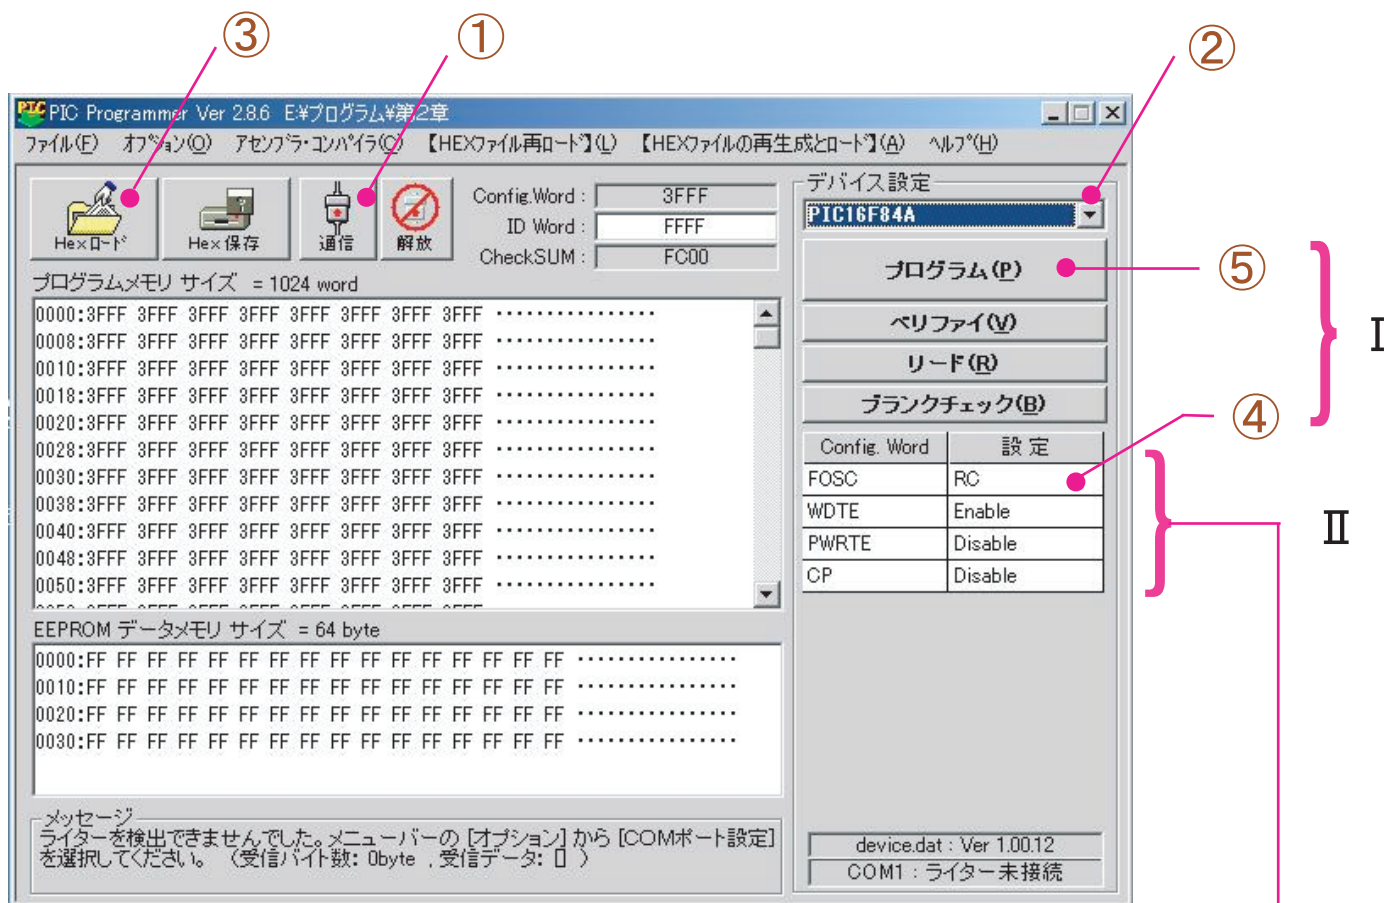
③ ① ②

PIC Programmer Ver 2.8.6 E:¥プログラム¥第2章

ファイル(F) オプション(O) アセンブラ・コンパイラ(C) 【HEXファイル再ロード】(L) 【HEXファイルの再生成とロード】(A) ヘルプ(H)

Hexロード Hex保存 通信 解放

Config.Word : 3FFF
ID Word : FFFF
CheckSUM : FC00

デバイス設定
PIC16F84A

プログラムメモリ サイズ = 1024 word

0000:3FFF 3FFF 3FFF 3FFF 3FFF 3FFF 3FFF 3FFF ................
0008:3FFF 3FFF 3FFF 3FFF 3FFF 3FFF 3FFF 3FFF ................
0010:3FFF 3FFF 3FFF 3FFF 3FFF 3FFF 3FFF 3FFF ................
0018:3FFF 3FFF 3FFF 3FFF 3FFF 3FFF 3FFF 3FFF ................
0020:3FFF 3FFF 3FFF 3FFF 3FFF 3FFF 3FFF 3FFF ................
0028:3FFF 3FFF 3FFF 3FFF 3FFF 3FFF 3FFF 3FFF ................
0030:3FFF 3FFF 3FFF 3FFF 3FFF 3FFF 3FFF 3FFF ................
0038:3FFF 3FFF 3FFF 3FFF 3FFF 3FFF 3FFF 3FFF ................
0040:3FFF 3FFF 3FFF 3FFF 3FFF 3FFF 3FFF 3FFF ................
0048:3FFF 3FFF 3FFF 3FFF 3FFF 3FFF 3FFF 3FFF ................
0050:3FFF 3FFF 3FFF 3FFF 3FFF 3FFF 3FFF 3FFF ................

プログラム(P) ⑤
ベリファイ(V)
リード(R)
ブランクチェック(B) ④

Ⅰ

| Config. Word | 設 定 |
|---|---|
| FOSC | RC |
| WDTE | Enable |
| PWRTE | Disable |
| CP | Disable |

Ⅱ

EEPROM データメモリ サイズ = 64 byte

0000:FF FF FF FF FF FF FF FF FF FF FF FF FF FF FF FF ................
0010:FF FF FF FF FF FF FF FF FF FF FF FF FF FF FF FF ................
0020:FF FF FF FF FF FF FF FF FF FF FF FF FF FF FF FF ................
0030:FF FF FF FF FF FF FF FF FF FF FF FF FF FF FF FF ................

メッセージ
ライターを検出できませんでした。メニューバーの [オプション] から [COMポート設定] を選択してください。 (受信バイト数: 0byte , 受信データ: [] )

device.dat : Ver 1.00.12
COM1 : ライター未接続